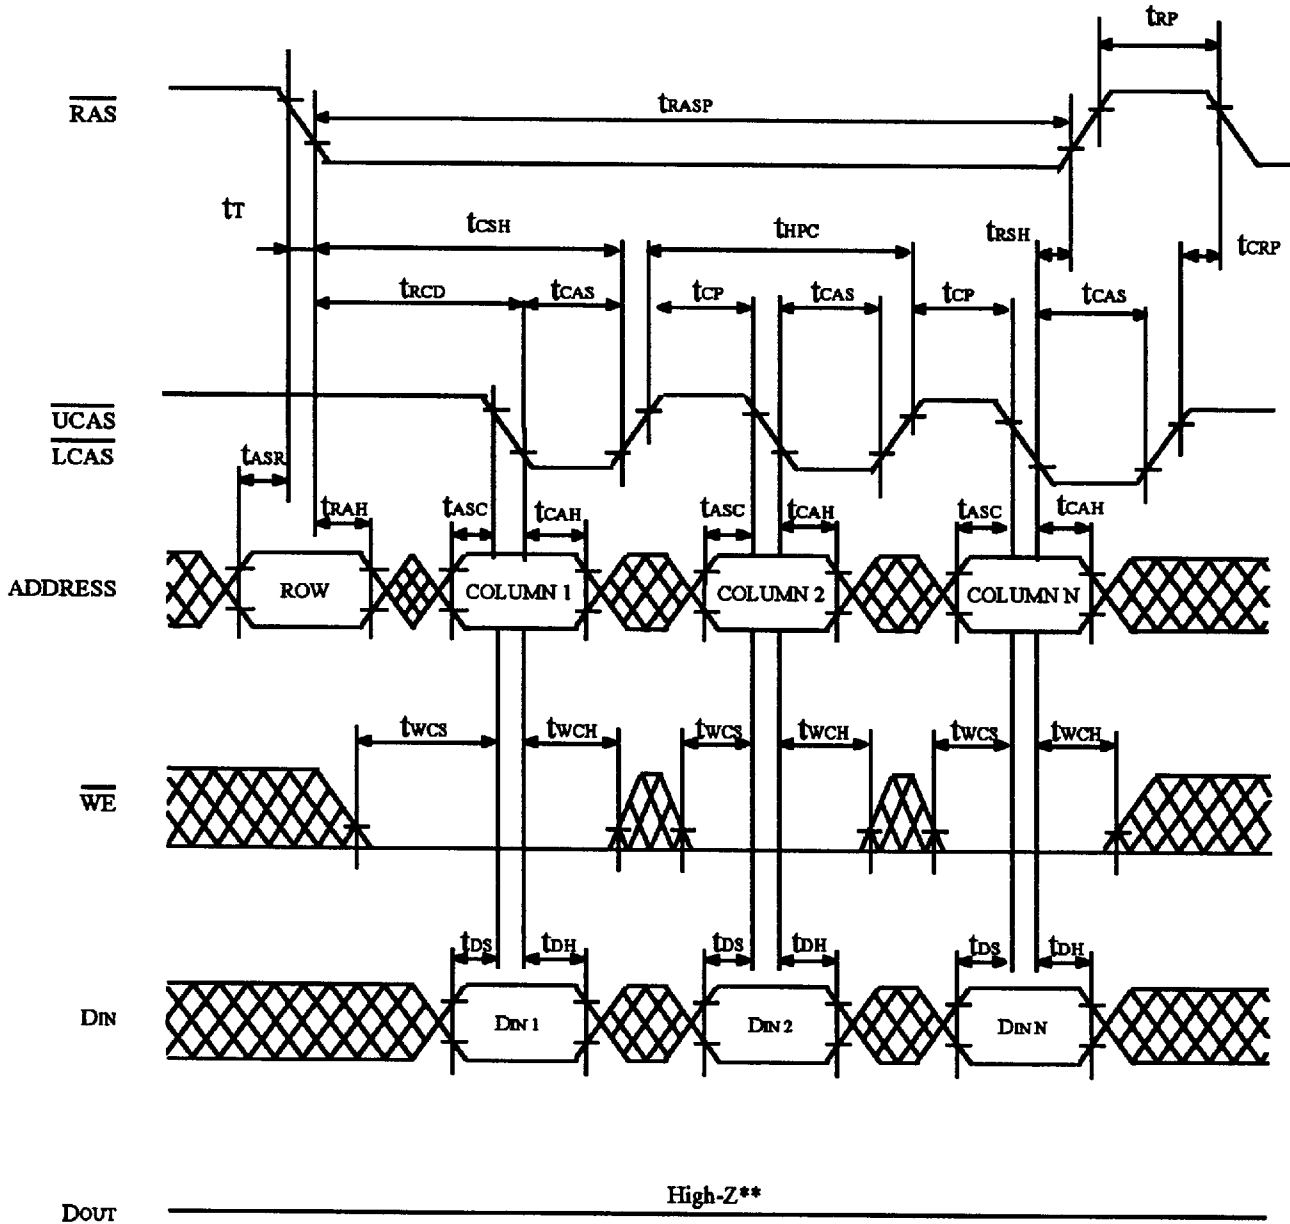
$t_{RP}$

$\overline{RAS}$

$t_{RASP}$

$t_T$

$t_{CSH}$

$t_{HPC}$

$t_{RSH}$

$t_{CRP}$

$t_{RCD}$

$t_{CAS}$

$t_{CP}$

$t_{CAS}$

$t_{CP}$

$t_{CAS}$

$\overline{UCAS}$
$\overline{LCAS}$

$t_{ASR}$

$t_{RAH}$

$t_{ASC}$

$t_{CAH}$

$t_{ASC}$

$t_{CAH}$

$t_{ASC}$

$t_{CAH}$

ADDRESS

ROW

COLUMN 1

COLUMN 2

COLUMN N

$t_{WCS}$

$t_{WCH}$

$t_{WCS}$

$t_{WCH}$

$t_{WCS}$

$t_{WCH}$

$\overline{WE}$

$t_{DS}$

$t_{DH}$

$t_{DS}$

$t_{DH}$

$t_{DS}$

$t_{DH}$

DIN

DIN 1

DIN 2

DIN N

DOUT

High-Z**